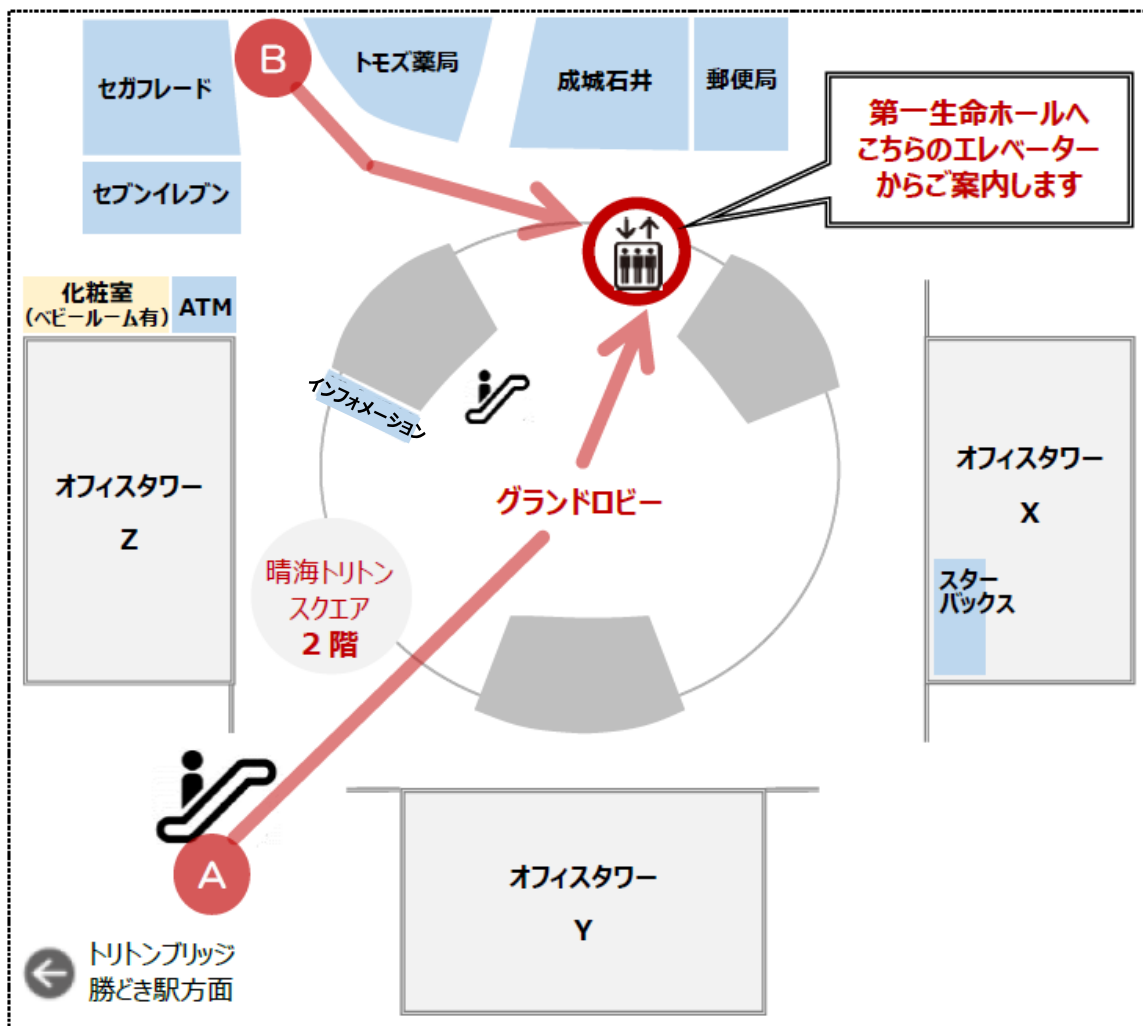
B

セガフレード

トモズ薬局

成城石井

郵便局

第一生命ホールへ
こちらのエレベーター
からご案内します

セブンイレブン

化粧室
(ベビールーム有)

ATM

インフォメーション

オフィスタワー
X

オフィスタワー
Z

グランドロビー

晴海トリトン
スクエア
2階

スター
バックス

A

オフィスタワー
Y

トリトンブリッジ
勝どき駅方面